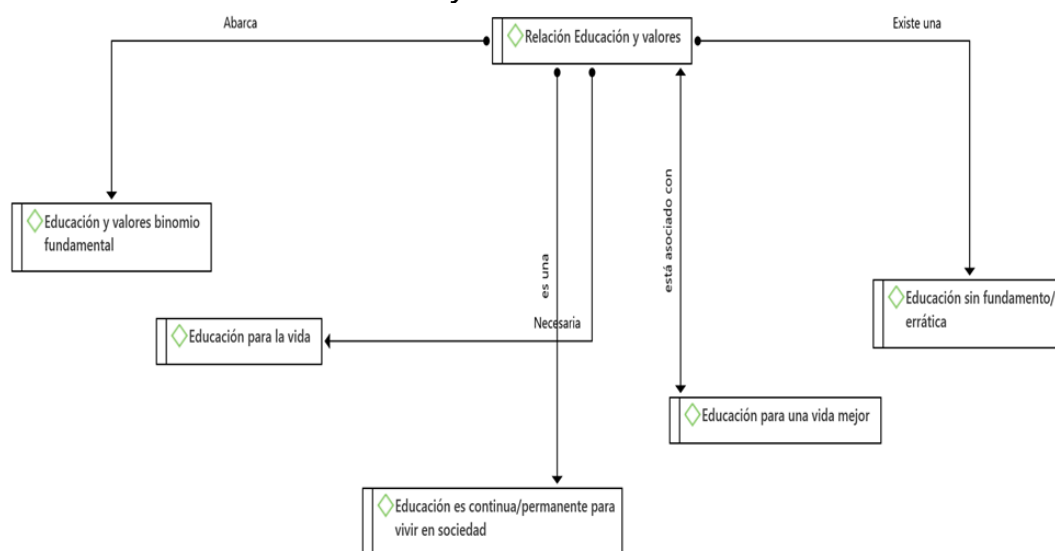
Relación Educación y valores

Abarca

Existe una

Educación y valores binomio fundamental

es una

está asociado con

Educación sin fundamento/ errática

Necesaria

Educación para la vida

Educación para una vida mejor

Educación es continua/permanente para vivir en sociedad